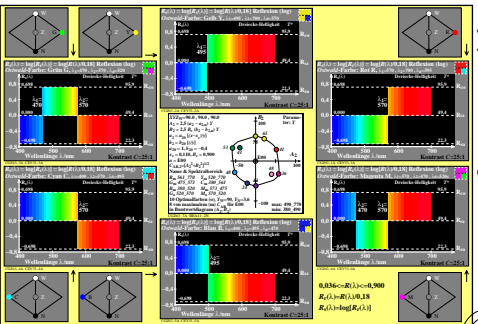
W
N
Z
C

$R_x(\lambda) = \log[R_x(\lambda)/0,18]$ Reflexion (log)
Ostwald-Farbe: Gelb Y
Dreiecks-Helligkeit
0,4
0,0
-0,4
400 500 600 700
Wellenlänge λ/nm
Kontrast C>25:1

Y
Z
W
N

$R_x(\lambda) = \log[R_x(\lambda)/0,18]$ Reflexion (log)
Ostwald-Farbe: Grün G
Dreiecks-Helligkeit
0,4
0,0
-0,4
λc
570
400 500 600 700
Wellenlänge λ/nm
Kontrast C>25:1

$R_x(\lambda) = \log[R_x(\lambda)/0,18]$ Reflexion (log)
Ostwald-Farbe: Rot R
Dreiecks-Helligkeit
0,4
0,0
-0,4
λc
570
400 500 600 700
Wellenlänge λ/nm
Kontrast C>25:1

$R_x(\lambda) = \log[R_x(\lambda)/0,18]$ Reflexion (log)
Ostwald-Farbe: Cyan C
Dreiecks-Helligkeit
0,4
0,0
-0,4
λc
490
400 500 600 700
Wellenlänge λ/nm
Kontrast C>25:1

$R_x(\lambda) = \log[R_x(\lambda)/0,18]$ Reflexion (log)
Ostwald-Farbe: Magenta M
Dreiecks-Helligkeit
0,4
0,0
-0,4
λc
470 570
400 500 600 700
Wellenlänge λ/nm
Kontrast C>25:1

$R_x(\lambda) = \log[R_x(\lambda)/0,18]$ Reflexion (log)
Ostwald-Farbe: Blau B
Dreiecks-Helligkeit
0,4
0,0
-0,4
400 500 600 700
Wellenlänge λ/nm
Kontrast C>25:1

10 Optimalfarben
min: 490 570
min: 380 490

C
Z
B
N

M
Z
N

0,036<=$R(\lambda)$<=0,900
$R_x(\lambda)$=$R(\lambda)$/0,18
$R_x(\lambda)$=log[$R_x(\lambda)$]